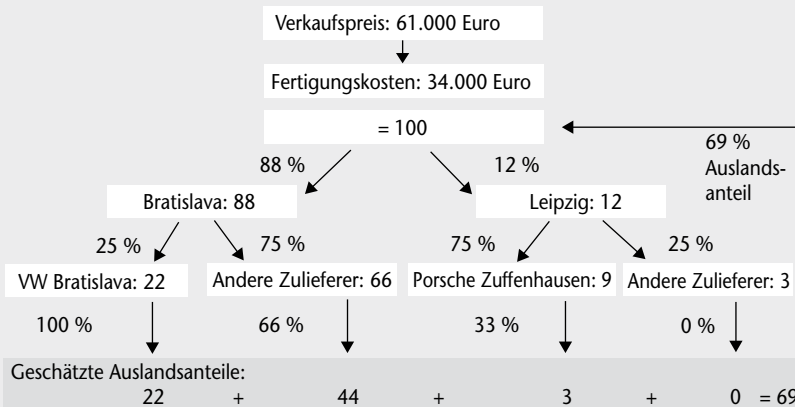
Verkaufspreis: 61.000 Euro

Fertigungskosten: 34.000 Euro

= 100

69 % Auslandsanteil

88 %

12 %

Bratislava: 88

Leipzig: 12

25 %

75 %

75 %

25 %

VW Bratislava: 22

Andere Zulieferer: 66

Porsche Zuffenhausen: 9

Andere Zulieferer: 3

100 %

66 %

33 %

0 %

Geschätzte Auslandsanteile:

22 + 44 + 3 + 0 = 69